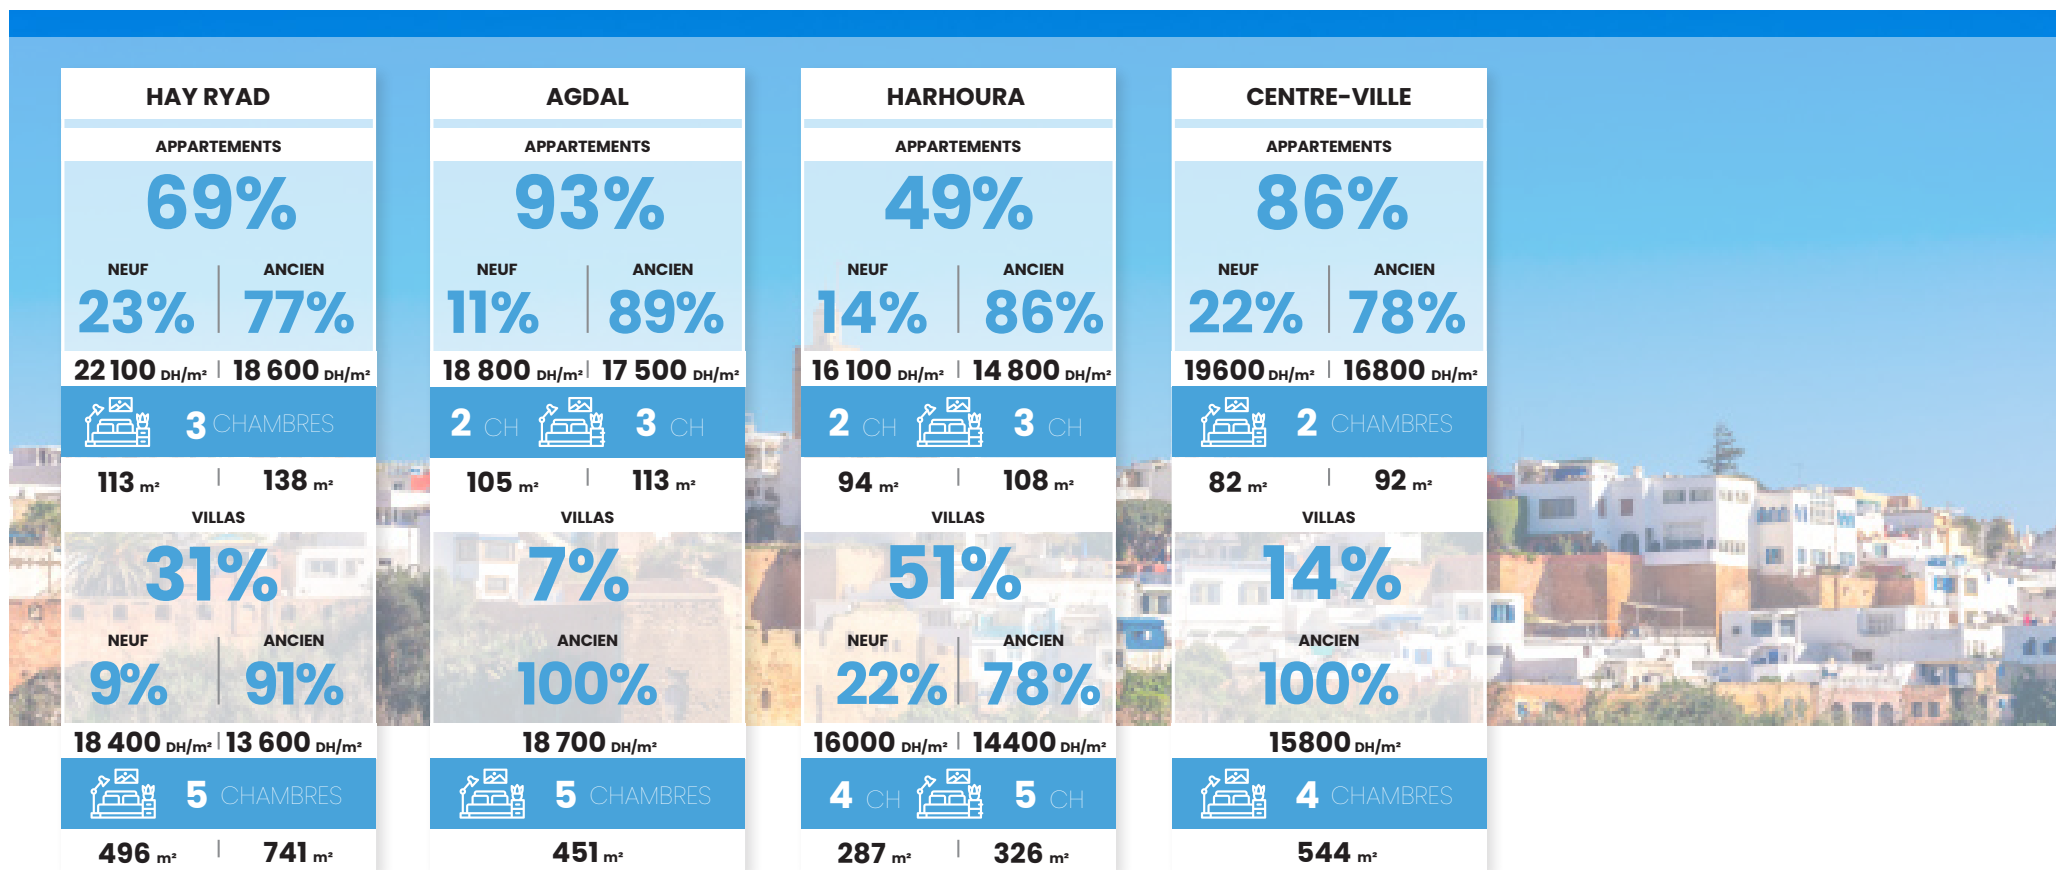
HAY RYAD

APPARTEMENTS

69%

NEUF
23%

ANCIEN
77%

22 100 DH/m² | 18 600 DH/m²

3 CHAMBRES

113 m² | 138 m²

VILLAS

31%

NEUF
9%

ANCIEN
91%

18 400 DH/m² | 13 600 DH/m²

5 CHAMBRES

496 m² | 741 m²

AGDAL

APPARTEMENTS

93%

NEUF
11%

ANCIEN
89%

18 800 DH/m² | 17 500 DH/m²

2 CH 3 CH

105 m² | 113 m²

VILLAS

7%

ANCIEN
100%

18 700 DH/m²

5 CHAMBRES

451 m²

HARHOURA

APPARTEMENTS

49%

NEUF
14%

ANCIEN
86%

16 100 DH/m² | 14 800 DH/m²

2 CH 3 CH

94 m² | 108 m²

VILLAS

51%

NEUF
22%

ANCIEN
78%

16000 DH/m² | 14400 DH/m²

4 CH 5 CH

287 m² | 326 m²

CENTRE-VILLE

APPARTEMENTS

86%

NEUF
22%

ANCIEN
78%

19600 DH/m² | 16800 DH/m²

2 CHAMBRES

82 m² | 92 m²

VILLAS

14%

ANCIEN
100%

15800 DH/m²

4 CHAMBRES

544 m²